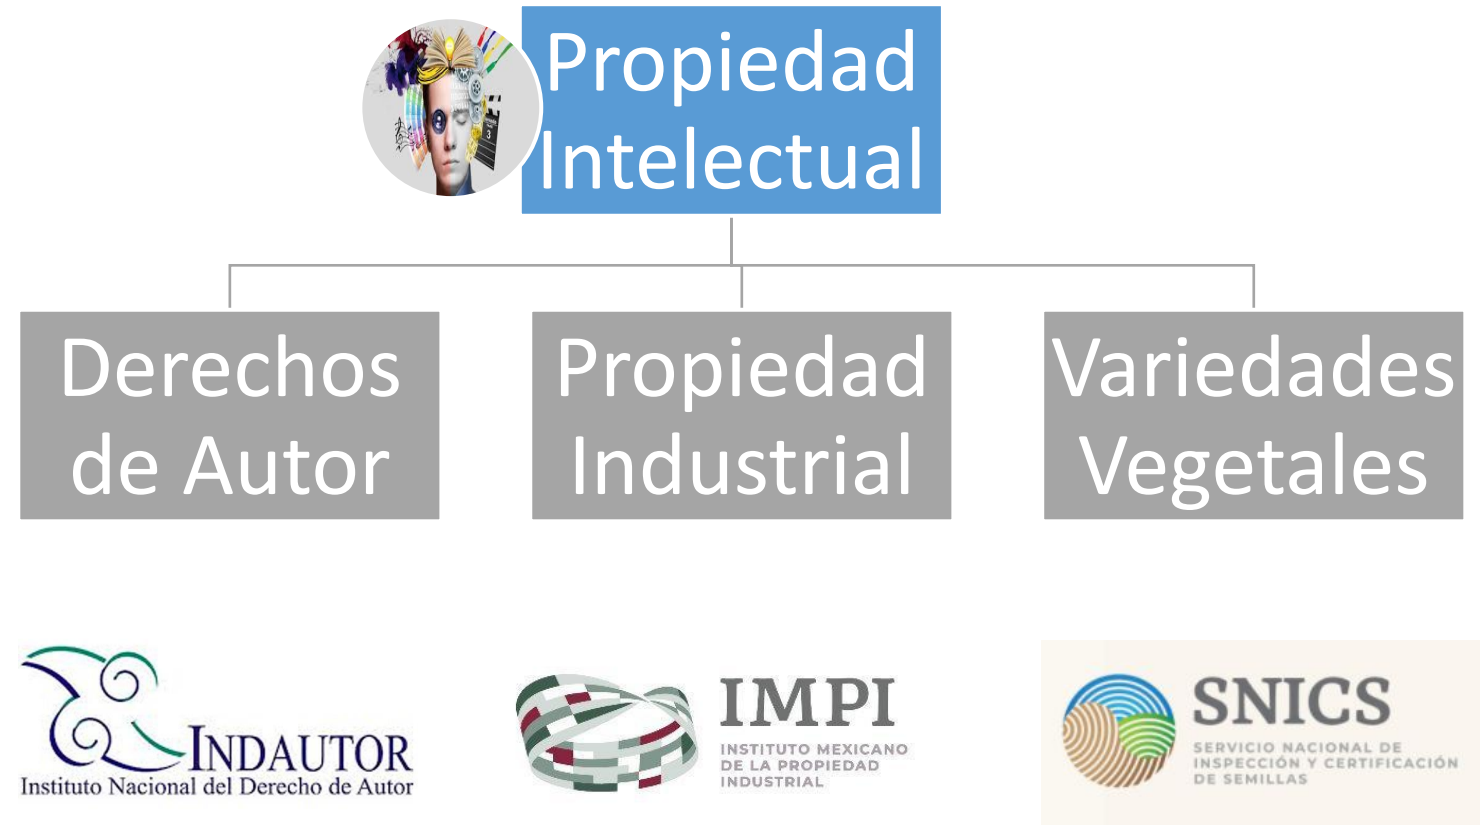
Propiedad Intelectual

Derechos de Autor

Propiedad Industrial

Variedades Vegetales

INDAUTOR
Instituto Nacional del Derecho de Autor

IMPI
INSTITUTO MEXICANO DE LA PROPIEDAD INDUSTRIAL

SNICS
SERVICIO NACIONAL DE INSPECCIÓN Y CERTIFICACIÓN DE SEMILLAS